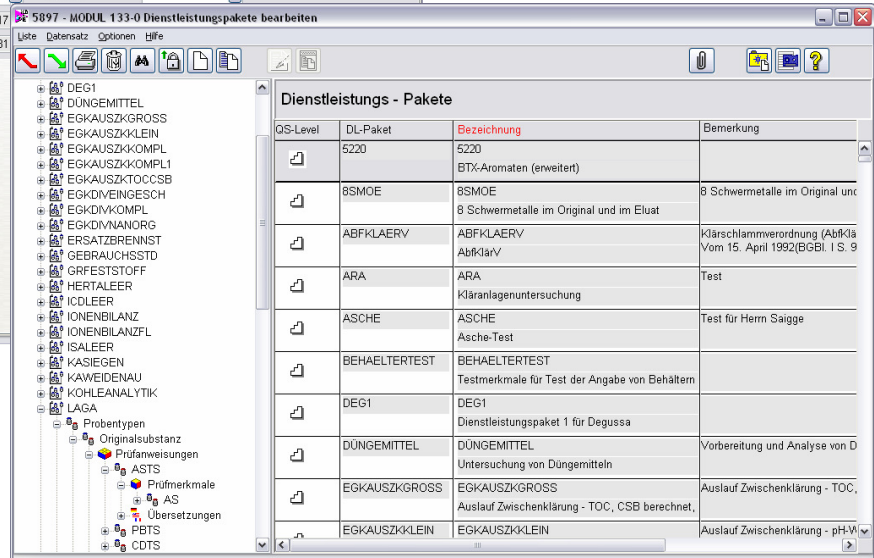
5897 - MODUL 133-0 Dienstleistungspakete bearbeiten

Liste Datensatz Optionen Hilfe

DEG1
DÜNGEMITTEL
EGKAUSZKGROSS
EGKAUSZKKLEIN
EGKAUSZKKOMPL
EGKAUSZKKOMPL1
EGKAUSZKTOCCSB
EGKDIVEINGESCH
EGKDIVKOMPL
EGKDIVNANORG
ERSATZBRENNST
GEBRAUCHSSTD
GRFESTSTOFF
HERTALEER
ICDLEER
IONENBILANZ
IONENBILANZFL
ISALEER
KASIEGEN
KAWEIDENAU
KOHLEANALYTIK
LAGA
Probentypen
Originalsubstanz
Prüfanweisungen
ASTS
Prüfmerkmale
AS
Übersetzungen
PBTS
CDTS

Dienstleistungs - Pakete

| QS-Level | DL-Paket | Bezeichnung | Bemerkung |
|---|---|---|---|
| | 5220 | 5220<br>BTX-Aromaten (erweitert) | |
| | 8SMOE | 8SMOE<br>8 Schwermetalle im Original und im Eluat | 8 Schwermetalle im Original und |
| | ABFKLAERV | ABFKLAERV<br>AbfKlärV | Klärschlammverordnung (AbfKlä<br>Vom 15. April 1992(BGBl. I S. 9 |
| | ARA | ARA<br>Kläranlagenuntersuchung | Test |
| | ASCHE | ASCHE<br>Asche-Test | Test für Herrn Saigge |
| | BEHAELTERTEST | BEHAELTERTEST<br>Testmerkmale für Test der Angabe von Behältern | |
| | DEG1 | DEG1<br>Dienstleistungspaket 1 für Degussa | |
| | DÜNGEMITTEL | DÜNGEMITTEL<br>Untersuchung von Düngemitteln | Vorbereitung und Analyse von D |
| | EGKAUSZKGROSS | EGKAUSZKGROSS<br>Auslauf Zwischenklärung - TOC, CSB berechnet, | Auslauf Zwischenklärung - TOC, |
| | EGKAUSZKKLEIN | EGKAUSZKKLEIN | Auslauf Zwischenklärung - pH-W |